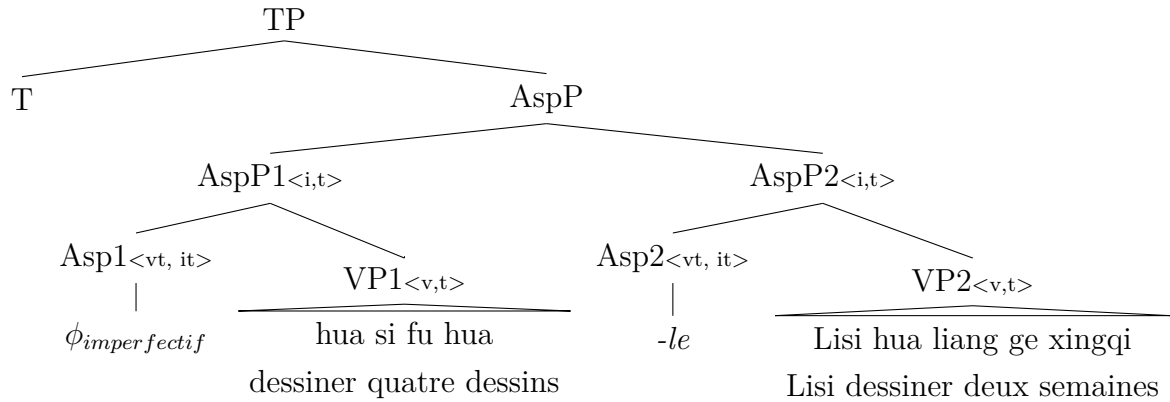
TP

T

AspP

AspP1$_{<i,t>}$

AspP2$_{<i,t>}$

Asp1$_{<vt,\ it>}$

VP1$_{<v,t>}$

Asp2$_{<vt,\ it>}$

VP2$_{<v,t>}$

$\phi_{imperfectif}$

hua si fu hua

dessiner quatre dessins

-*le*

Lisi hua liang ge xingqi

Lisi dessiner deux semaines